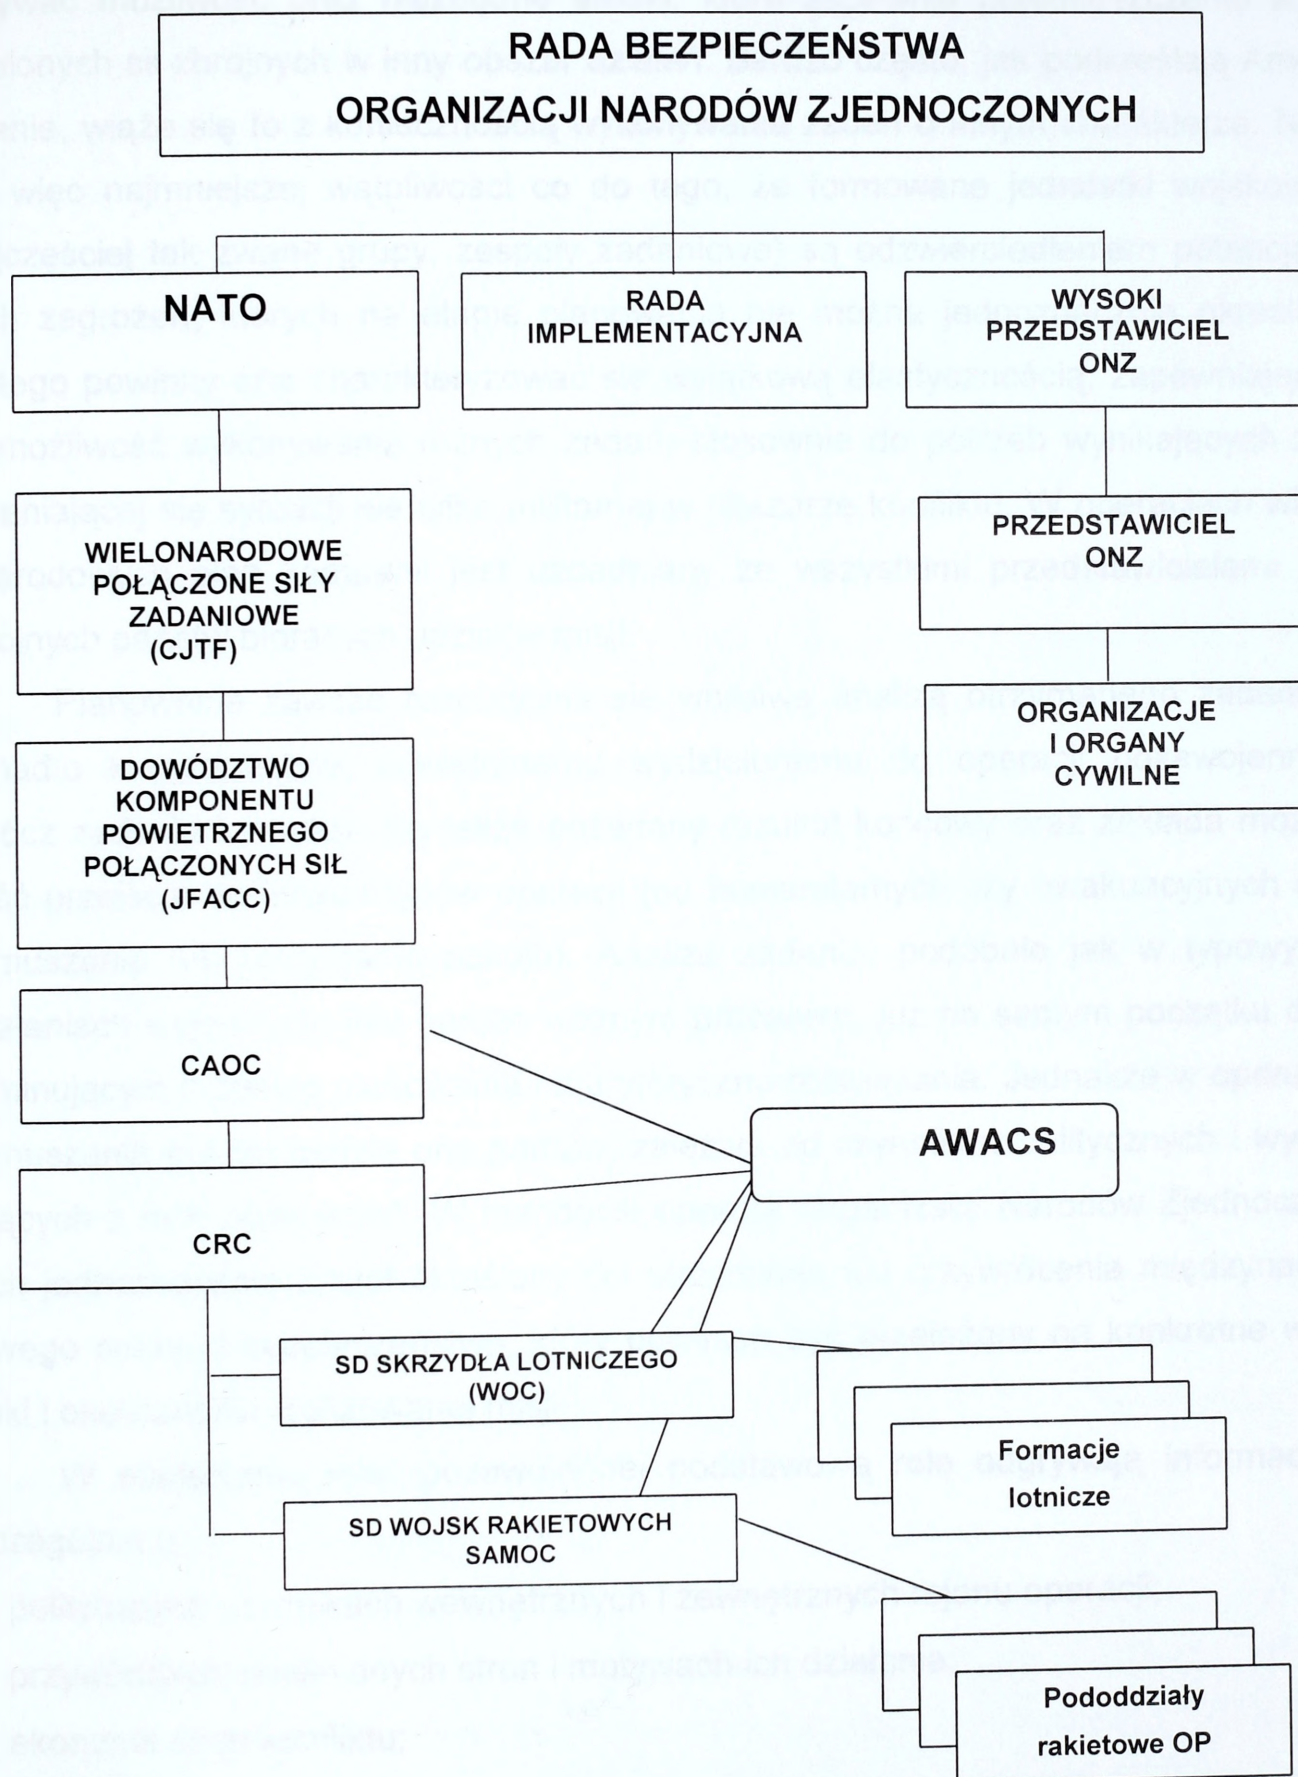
RADA BEZPIECZEŃSTWA ORGANIZACJI NARODÓW ZJEDNOCZONYCH

NATO

RADA IMPLEMENTACYJNA

WYSOKI PRZEDSTAWICIEL ONZ

WIELONARODOWE POŁĄCZONE SIŁY ZADANIOWE (CJTF)

PRZEDSTAWICIEL ONZ

ORGANIZACJE I ORGANY CYWILNE

DOWÓDZTWO KOMPONENTU POWIETRZNEGO POŁĄCZONYCH SIŁ (JFACC)

CAOC

AWACS

CRC

SD SKRZYDŁA LOTNICZEGO (WOC)

Formacje lotnicze

SD WOJSK RAKIETOWYCH SAMOC

Pododdziały rakietowe OP